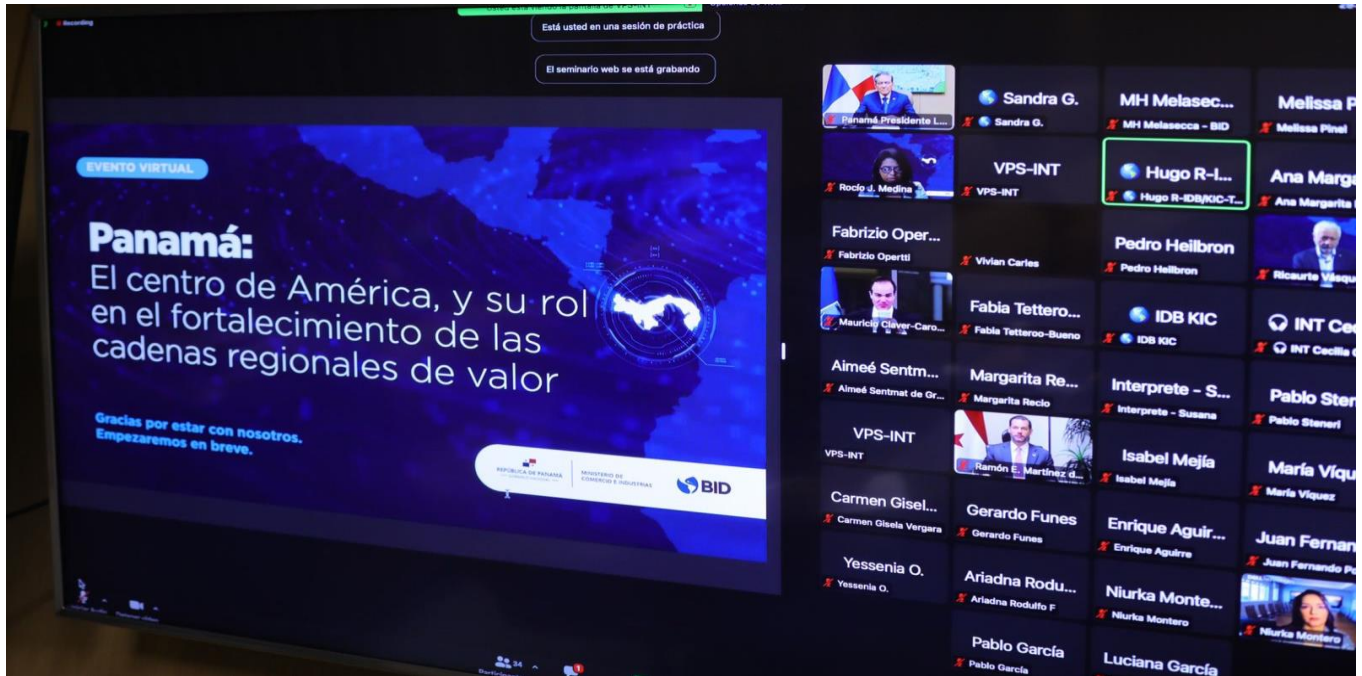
Recording

Está usted en una sesión de práctica

El seminario web se está grabando

EVENTO VIRTUAL

Panamá:
El centro de América, y su rol en el fortalecimiento de las cadenas regionales de valor

Gracias por estar con nosotros.
Empezaremos en breve.

REPÚBLICA DE PANAMÁ | MINISTERIO DE COMERCIO E INDUSTRIAS | BID

Panamá Presidente L...
Sandra G.
Sandra G.
MH Melasec...
MH Melasecca - BID
Melissa P
Melissa Pinel
Rocío J. Medina
VPS-INT
VPS-INT
Hugo R-I...
Hugo R-IDB/KIC-T...
Ana Marga
Ana Margarita
Fabrizio Oper...
Fabrizio Opertti
Vivian Carles
Pedro Heilbron
Pedro Heilbron
Ricaurte Vásqu
Mauricio Claver-Caro
Fabia Tettero...
Fabia Tetteroo-Bueno
IDB KIC
IDB KIC
INT Ce
INT Cecilia
Aimeé Sentm...
Aimeé Sentmat de Gr...
Margarita Re...
Margarita Recio
Interprete - S...
Interprete - Susana
Pablo Ster
Pablo Steneri
VPS-INT
VPS-INT
Ramón E. Martínez d...
Isabel Mejía
Isabel Mejía
María Víqu
María Víquez
Carmen Gisel...
Carmen Gisela Vergara
Gerardo Funes
Gerardo Funes
Enrique Aguir...
Enrique Aguirre
Juan Fernan
Juan Fernando P
Yessenia O.
Yessenia O.
Ariadna Rodu...
Ariadna Rodulfo F
Niurka Monte...
Niurka Montero
Niurka Montero
Pablo García
Pablo García
Luciana García

34